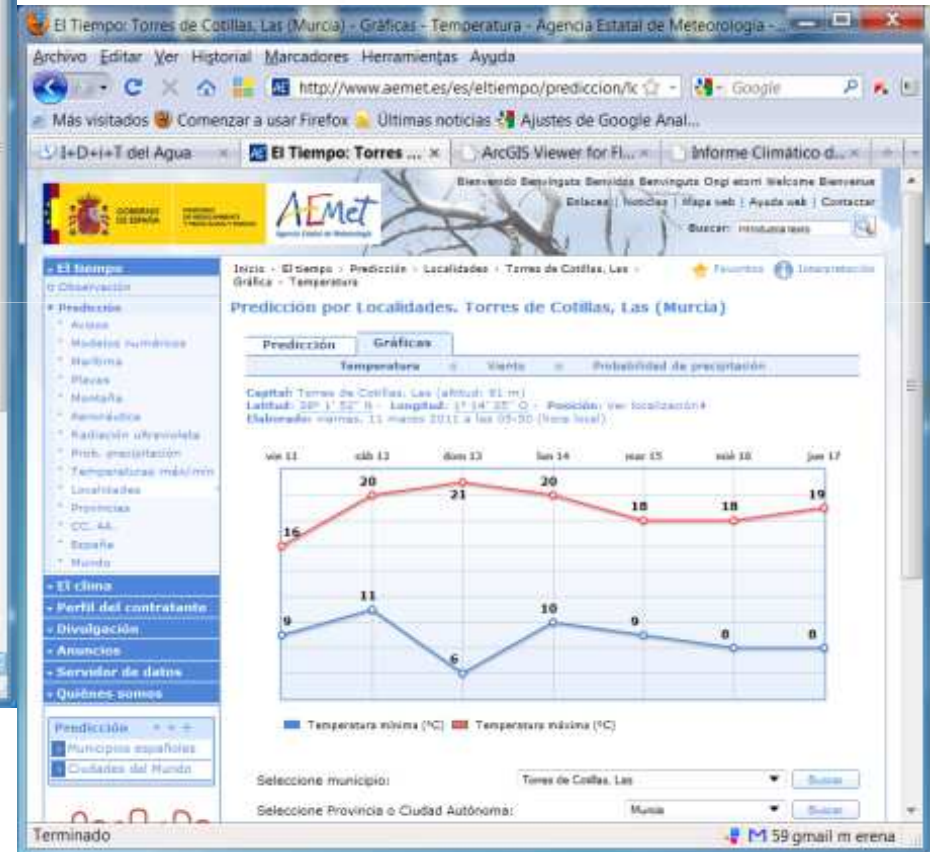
El Tiempo: Torres de Cotillas, Las (Murcia) - Gráficas - Temperatura - Agencia Estatal de Meteorología -

Archivo Editar Ver Historial Marcadores Herramientas Ayuda

http://www.aemet.es/es/eltiempo/prediccion/lc

Google

Más visitados Comenzar a usar Firefox Últimas noticias Ajustes de Google Anal...

I+D+i+T del Agua | El Tiempo: Torres ... | ArcGIS Viewer for Fl... | Informe Climático d...

AEmet

Bienvenido Benvingut Benvidos Benvinguts Ongi etorri Welcome Bienvenue

Enlaces | Noticias | Mapa web | Ayuda web | Contactar

Buscar: Introduzca texto

El tiempo
Observación
Predicción
Avisos
Modelos numéricos
Marítima
Playas
Montaña
Aeronáutica
Radiación ultravioleta
Prob. precipitación
Temperaturas máx/mín
Localidades
Provincias
CC. AA.
España
Mundo
El clima
Perfil del contratante
Divulgación
Anuncios
Servidor de datos
Quiénes somos

Predicción
Municipios españoles
Ciudades del Mundo

Inicio > El tiempo > Predicción > Localidades > Torres de Cotillas, Las > Gráfica > Temperatura

Favoritos Interpretación

Predicción por Localidades. Torres de Cotillas, Las (Murcia)

Predicción | Gráficas

Temperatura | Viento | Probabilidad de precipitación

Capital: Torres de Cotillas, Las (altitud: 91 m)
Latitud: 38° 1' 52" N - Longitud: 1° 14' 35" O - Posición: ver localización
Elaborado: martes, 11 marzo 2011 a las 05:30 (hora local)

vie 11 | sáb 12 | dom 13 | lun 14 | mar 15 | mié 16 | jue 17

16 20 21 20 18 18 19

9 11 6 10 9 8 8

Temperatura mínima (°C) Temperatura máxima (°C)

Seleccione municipio: Torres de Cotillas, Las Buscar

Seleccione Provincia o Ciudad Autónoma: Murcia Buscar

Terminado

59 gmail m erena